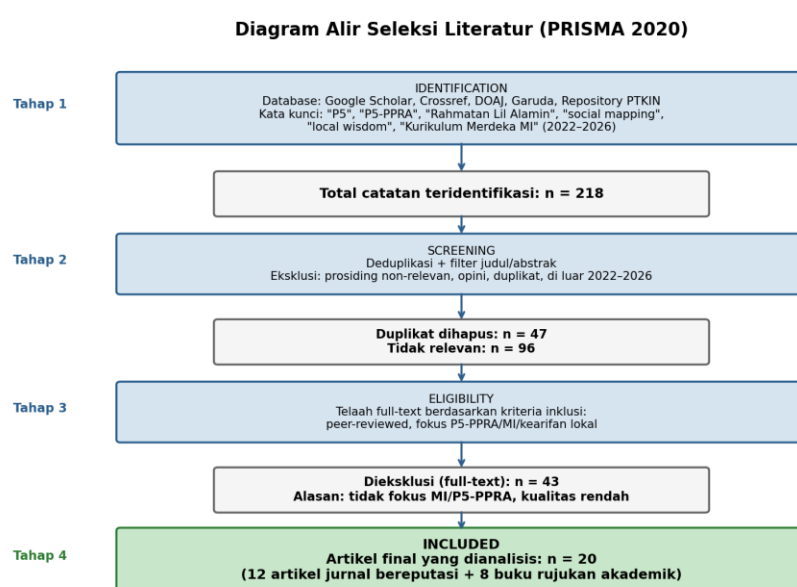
Diagram Alir Seleksi Literatur (PRISMA 2020)

Tahap 1

IDENTIFICATION
Database: Google Scholar, Crossref, DOAJ, Garuda, Repository PTKIN
Kata kunci: "P5", "P5-PPRA", "Rahmatan Lil Alamin", "social mapping", "local wisdom", "Kurikulum Merdeka MI" (2022–2026)

Total catatan teridentifikasi: n = 218

Tahap 2

SCREENING
Deduplikasi + filter judul/abstrak
Eksklusi: prosiding non-relevan, opini, duplikat, di luar 2022–2026

Duplikat dihapus: n = 47
Tidak relevan: n = 96

Tahap 3

ELIGIBILITY
Telaah full-text berdasarkan kriteria inklusi:
peer-reviewed, fokus P5-PPRA/MI/kearifan lokal

Dieksklusi (full-text): n = 43
Alasan: tidak fokus MI/P5-PPRA, kualitas rendah

Tahap 4

INCLUDED
Artikel final yang dianalisis: n = 20
(12 artikel jurnal bereputasi + 8 buku rujukan akademik)